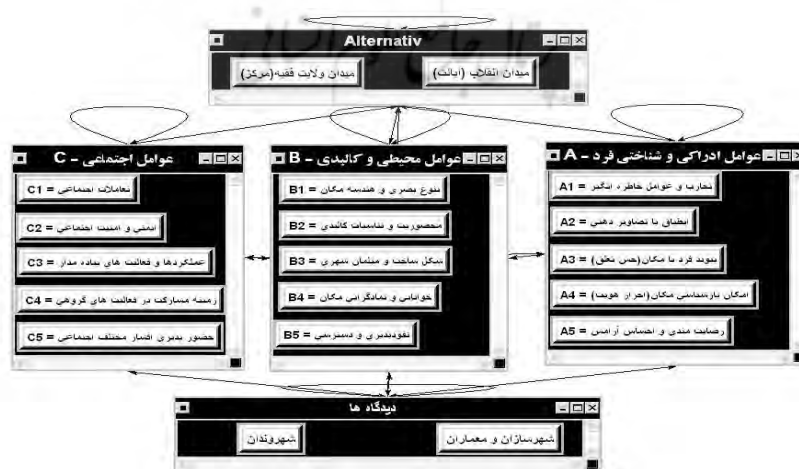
Alternativ

میدان انقلاب (ایالت)

میدان ولایت فقیه (مرکز)

عوامل ادراکی و شناختی فرد - A

تجارب و عوامل خاطره انگیز = A1

انطباق با تصاویر ذهنی = A2

پیوند فرد با مکان (حس تعلق) = A3

امکان بازشناسی مکان (احراز هویت) = A4

رضایتمندی و احساس آرامش = A5

عوامل محیطی و کالبدی - B

تنوع بصری و هندسه مکان = B1

محصوریت و تناسبات کالبدی = B2

شکل ساخت و سیمای شهری = B3

خوانایی و نمادگرایی مکان = B4

نفوذپذیری و دسترسی = B5

عوامل اجتماعی - C

تعاملات اجتماعی = C1

ایمنی و امنیت اجتماعی = C2

عملکردها و فعالیت های پیاده مدار = C3

زمینه مشارکت در فعالیت های گروهی = C4

حضور پذیری اقشار مختلف اجتماعی = C5

دیدگاه ها

شهرسازان و معماران

شهروندان